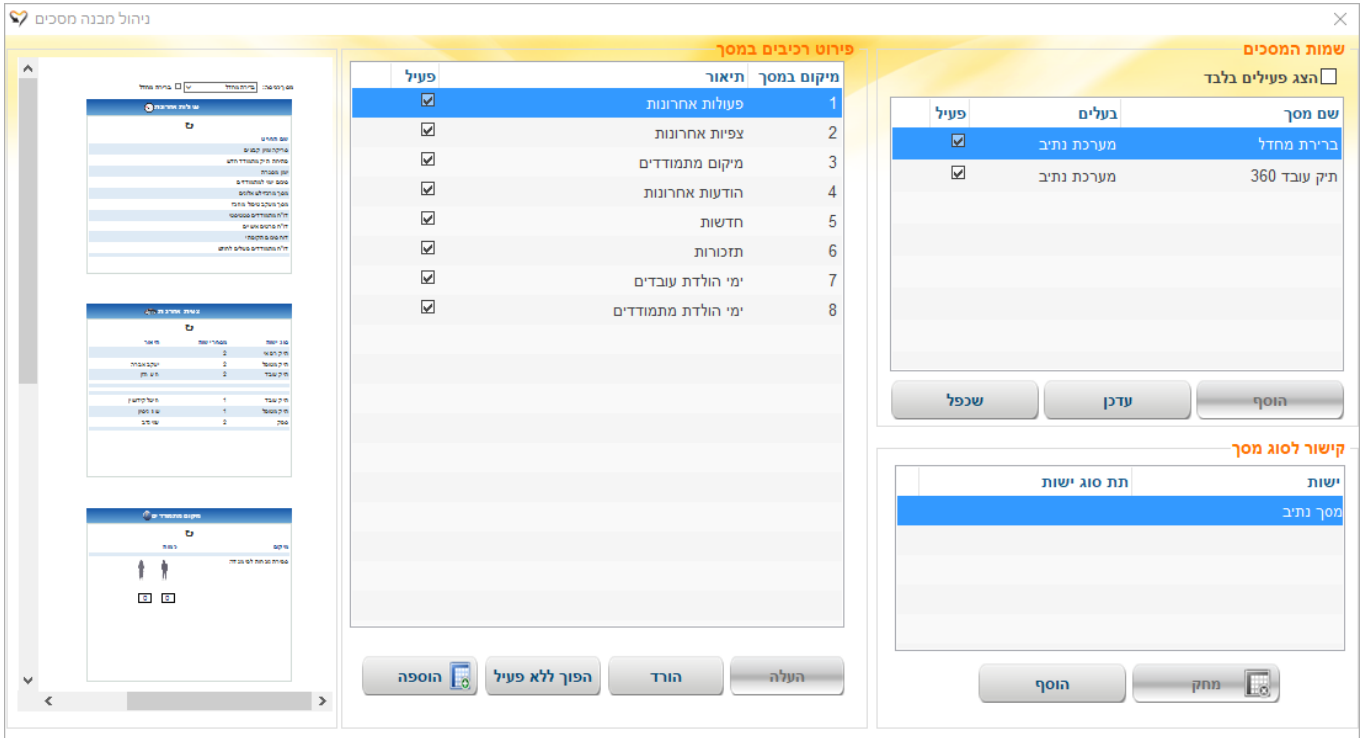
ניהול מבנה מסכים

שמות המסכים

הצג פעילים בלבד

| שם מסך | בעלים | פעיל |
|---|---|---|
| ברירת מחדל | מערכת נתיב | ☑ |
| תיק עובד 360 | מערכת נתיב | ☑ |

הוסף עדכן שכפל

קישור לסוג מסך

| ישות | תת סוג ישות |
|---|---|
| מסך נתיב | |

מחק הוסף

פירוט רכיבים במסך

| מיקום במסך | תיאור | פעיל |
|---|---|---|
| 1 | פעולות אחרונות | ☑ |
| 2 | צפיות אחרונות | ☑ |
| 3 | מיקום מתמודדים | ☑ |
| 4 | הודעות אחרונות | ☑ |
| 5 | חדשות | ☑ |
| 6 | תזכורות | ☑ |
| 7 | ימי הולדת עובדים | ☑ |
| 8 | ימי הולדת מתמודדים | ☑ |

העלה הורד הפוך ללא פעיל הוספה

פעולות אחרונות

צפיות אחרונות

מיקום מתמודדים